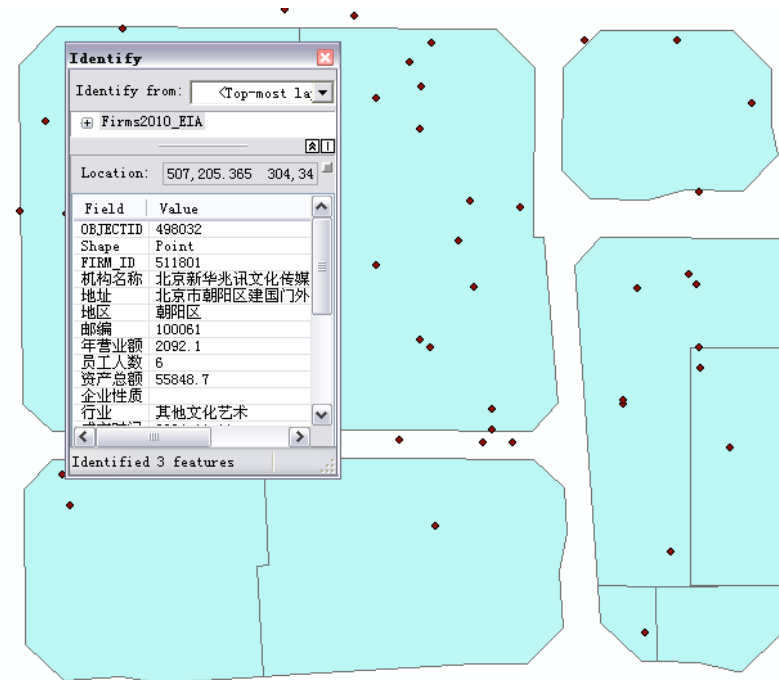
Identify

Identify from: <Top-most la

Firms2010_EIA

Location: 507,205.365 304,34

| Field | Value |
|---|---|
| OBJECTID | 498032 |
| Shape | Point |
| FIRM_ID | 511801 |
| 机构名称 | 北京新华兆讯文化传媒 |
| 地址 | 北京市朝阳区建国门外 |
| 地区 | 朝阳区 |
| 邮编 | 100061 |
| 年营业额 | 2092.1 |
| 员工人数 | 6 |
| 资产总额 | 55848.7 |
| 企业性质 | |
| 行业 | 其他文化艺术 |
| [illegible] | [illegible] |

Identified 3 features